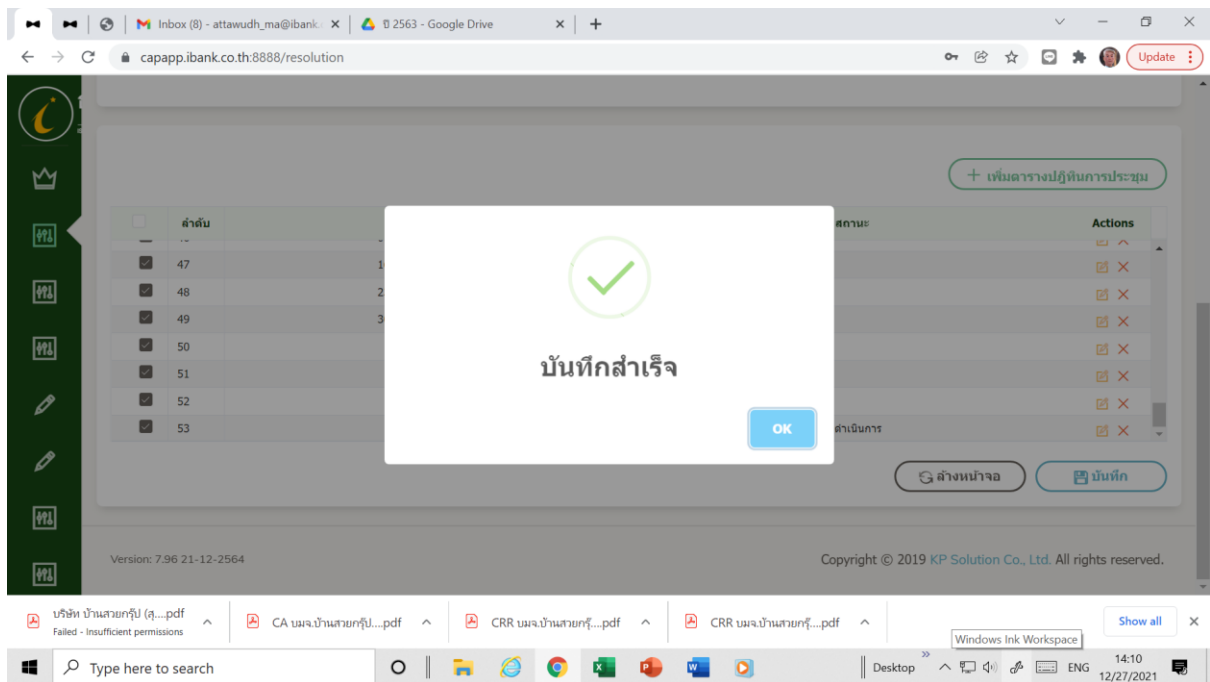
Inbox (8) - attawudh_ma@ibank.
ปี 2563 - Google Drive
capapp.ibank.co.th:8888/resolution
Update

+ เพิ่มตารางปฏิบัติการประชุม

| | ลำดับ | | สถานะ | Actions |
|---|---|---|---|---|
| | 47 | 1 | | |
| | 48 | 2 | | |
| | 49 | 3 | | |
| | 50 | | | |
| | 51 | | | |
| | 52 | | | |
| | 53 | | ดำเนินการ | |

บันทึกสำเร็จ
OK

ล้างหน้าจอ
บันทึก

Version: 7.96 21-12-2564
Copyright © 2019 KP Solution Co., Ltd. All rights reserved.

บริษัท บ้านสวยกรุ๊ป (สุ....pdf
Failed - Insufficient permissions
CA บมจ.บ้านสวยกรุ๊ป....pdf
CRR บมจ.บ้านสวยกรุ๊....pdf
CRR บมจ.บ้านสวยกรุ๊....pdf
Windows Ink Workspace
Show all

Type here to search
Desktop
ENG
14:10
12/27/2021